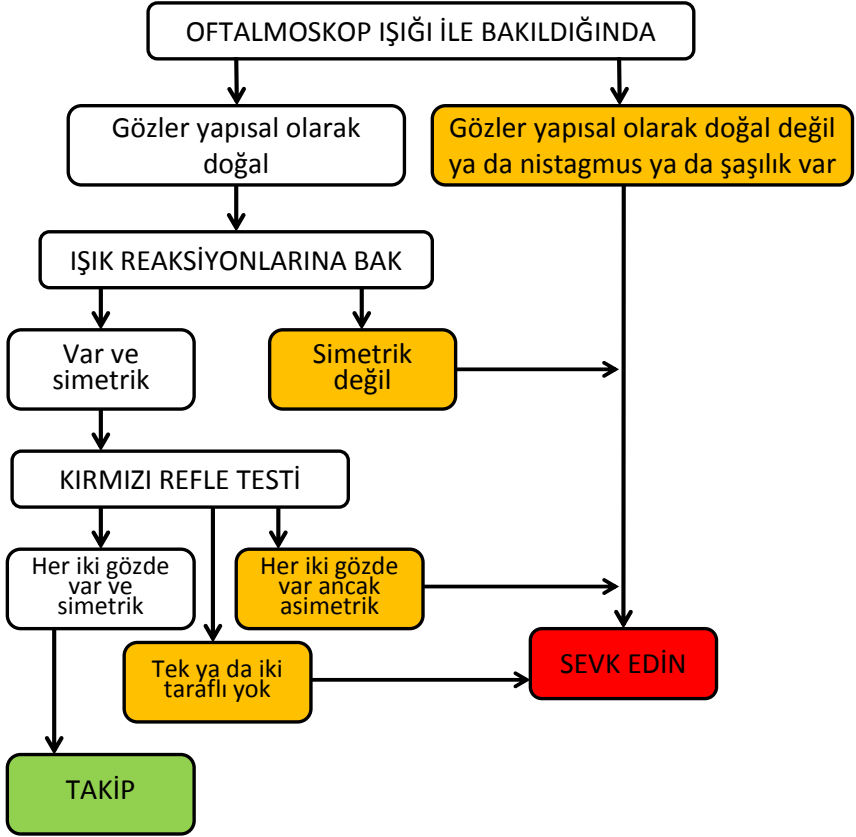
OFTALMOSKOP IŞIĞI İLE BAKILDIĞINDA

Gözler yapısal olarak doğal

Gözler yapısal olarak doğal değil ya da nistagmus ya da şaşılık var

IŞIK REAKSİYONLARINA BAK

Var ve simetrik

Simetrik değil

KIRMIZI REFLE TESTİ

Her iki gözde var ve simetrik

Her iki gözde var ancak asimetrik

Tek ya da iki taraflı yok

SEVK EDİN

TAKİP